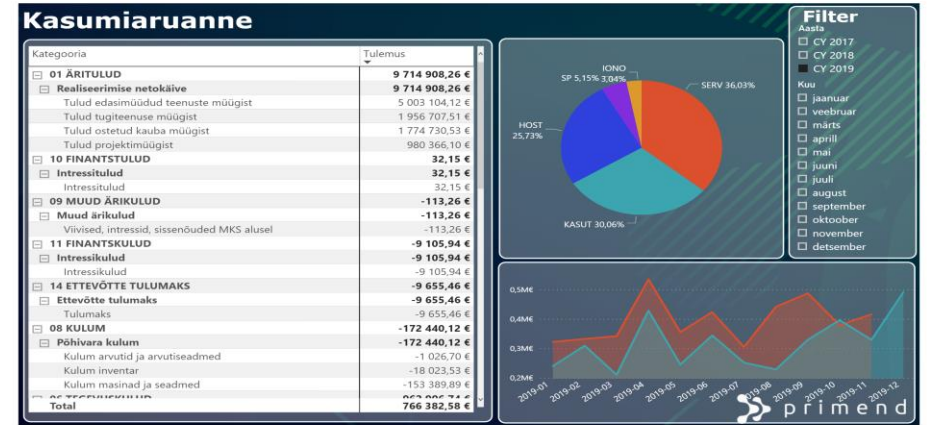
Kasumiaruanne

| Kategooria | Tulemus |
|---|---|
| ⊟ 01 ÄRITULUD | 9 714 908,26 € |
| ⊟ Realiseerimise netokäive | 9 714 908,26 € |
| Tulud edasimüüdud teenuste müügist | 5 003 104,12 € |
| Tulud tugiteenuse müügist | 1 956 707,51 € |
| Tulud ostetud kauba müügist | 1 774 730,53 € |
| Tulud projektimüügist | 980 366,10 € |
| ⊟ 10 FINANTSTULUD | 32,15 € |
| ⊟ Intressitulud | 32,15 € |
| Intressitulud | 32,15 € |
| ⊟ 09 MUUD ÄRIKULUD | -113,26 € |
| ⊟ Muud ärikulud | -113,26 € |
| Viivised, intressid, sissenõuded MKS alusel | -113,26 € |
| ⊟ 11 FINANTSKULUD | -9 105,94 € |
| ⊟ Intressikulud | -9 105,94 € |
| Intressikulud | -9 105,94 € |
| ⊟ 14 ETTEVÕTTE TULUMAKS | -9 655,46 € |
| ⊟ Ettevõtte tulumaks | -9 655,46 € |
| Tulumaks | -9 655,46 € |
| ⊟ 08 KULUM | -172 440,12 € |
| ⊟ Põhivara kulum | -172 440,12 € |
| Kulum arvutid ja arvutiseadmed | -1 026,70 € |
| Kulum inventar | -18 023,53 € |
| Kulum masinad ja seadmed | -153 389,89 € |
| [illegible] | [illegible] |
| Total | 766 382,58 € |

IONO 3,04%
SP 5,15%
SERV 36,03%
HOST 25,73%
KASUT 30,06%

Filter
Aasta
CY 2017
CY 2018
CY 2019
Kuu
jaanuar
veebruar
märts
aprill
mai
juuni
juuli
august
september
oktoober
november
detsember

0,5M€
0,4M€
0,3M€
0,2M€
2019-01
2019-02
2019-03
2019-04
2019-05
2019-06
2019-07
2019-08
2019-09
2019-10
2019-11
2019-12

primend